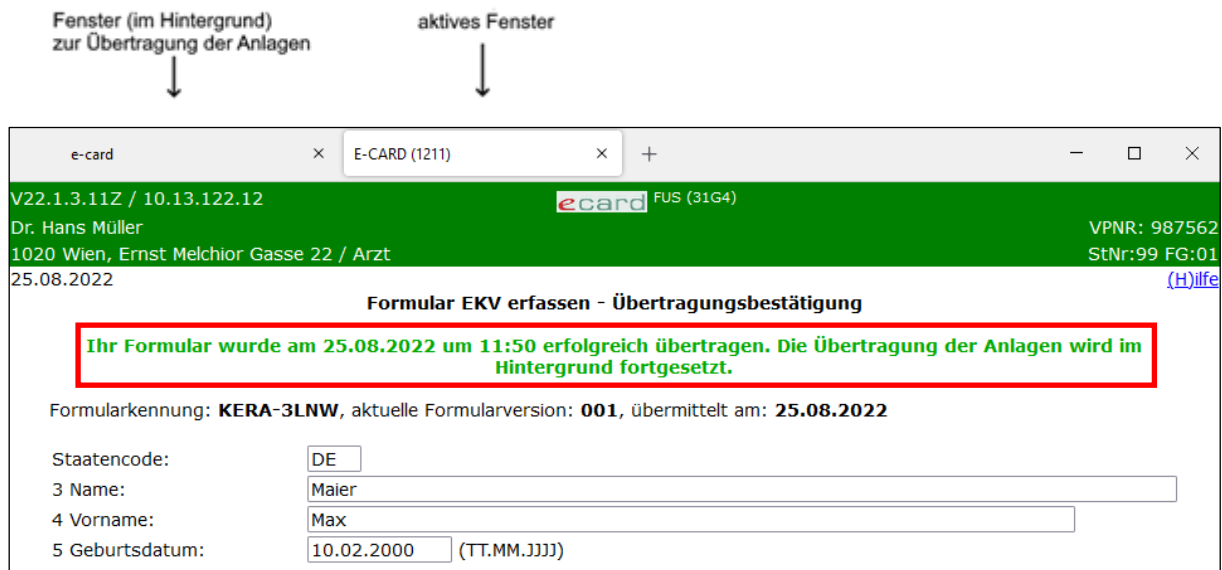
Fenster (im Hintergrund)
zur Übertragung der Anlagen

aktives Fenster

e-card ×
E-CARD (1211) ×
+

V22.1.3.11Z / 10.13.122.12
ecard FUS (31G4)
Dr. Hans Müller
VPNR: 987562
1020 Wien, Ernst Melchior Gasse 22 / Arzt
StNr:99 FG:01
25.08.2022
(H)ilfe

Formular EKV erfassen - Übertragungsbestätigung

Ihr Formular wurde am 25.08.2022 um 11:50 erfolgreich übertragen. Die Übertragung der Anlagen wird im Hintergrund fortgesetzt.

Formularkennung: **KERA-3LNW**, aktuelle Formularversion: **001**, übermittelt am: **25.08.2022**

Staatencode: DE
3 Name: Maier
4 Vorname: Max
5 Geburtsdatum: 10.02.2000 (TT.MM.JJJJ)